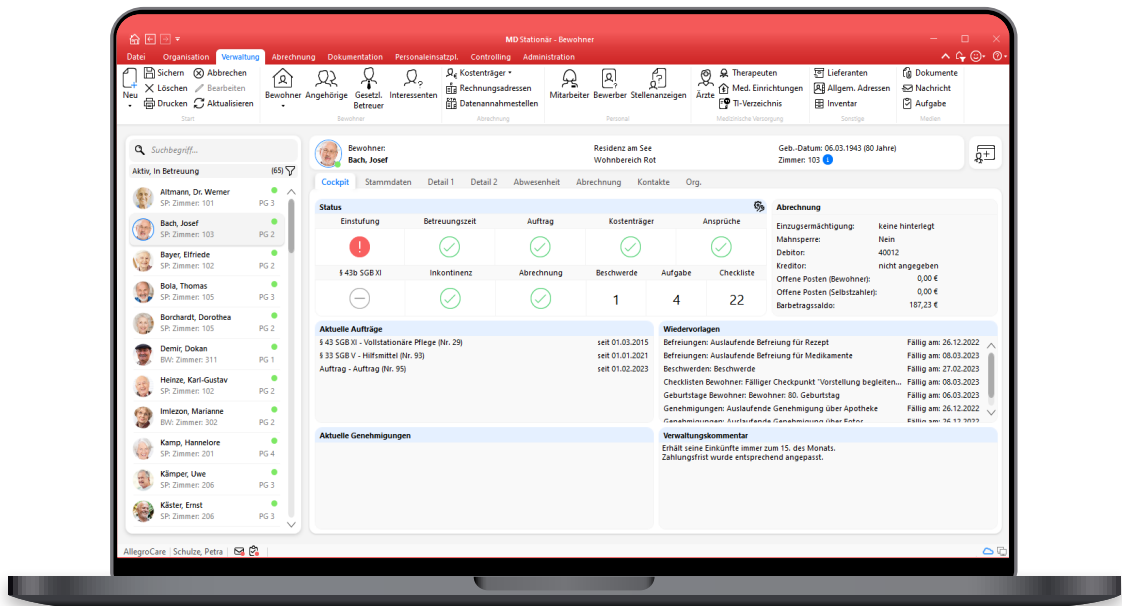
MD Stationär - Bewohner

Datei Organisation Verwaltung Abrechnung Dokumentation Personaleinsatzpl. Controlling Administration

Neu Sichern Löschen Drucken Abbrechen Bearbeiten Aktualisieren
Start

Bewohner Angehörige Gesetzl. Betreuer Interessenten
Bewohner

Kostenträger Rechnungsadressen Datenannahmestellen
Abrechnung

Mitarbeiter Bewerber Stellenanzeigen
Personal

Ärzte Therapeuten Med. Einrichtungen TI-Verzeichnis
Medizinische Versorgung

Lieferanten Allgem. Adressen Inventar
Sonstige

Dokumente Nachricht Aufgabe
Medien

Suchbegriff...

Aktiv, In Betreuung (65)

Altmann, Dr. Werner SP: Zimmer: 101 PG 3
Bach, Josef SP: Zimmer: 103 PG 2
Bayer, Elfriede SP: Zimmer: 102 PG 2
Bola, Thomas SP: Zimmer: 105 PG 3
Borchardt, Dorothea SP: Zimmer: 102 PG 2
Demir, Dokan BW: Zimmer: 311 PG 1
Heinze, Karl-Gustav SP: Zimmer: 102 PG 2
Imlezon, Marianne BW: Zimmer: 302 PG 2
Kamp, Hannelore SP: Zimmer: 201 PG 4
Kämper, Uwe SP: Zimmer: 206 PG 3
Käster, Ernst SP: Zimmer: 206 PG 3

Bewohner:
Bach, Josef

Residenz am See
Wohnbereich Rot

Geb.-Datum: 06.03.1943 (80 Jahre)
Zimmer: 103 i

Cockpit Stammdaten Detail 1 Detail 2 Abwesenheit Abrechnung Kontakte Org.

Status

| Einstufung | Betreuungszeit | Auftrag | Kostenträger | Ansprüche |
|---|---|---|---|---|
| § 43b SGB XI | Inkontinenz | Abrechnung | Beschwerde | Aufgabe | Checkliste |
| | | | 1 | 4 | 22 |

Abrechnung

| Einzugsermächtigung: | keine hinterlegt |
|---|---|
| Mahnsperre: | Nein |
| Debitor: | 40012 |
| Kreditor: | nicht angegeben |
| Offene Posten (Bewohner): | 0,00 € |
| Offene Posten (Selbstzahler): | 0,00 € |
| Barbetragssaldo: | 187,23 € |

Aktuelle Aufträge

| § 43 SGB XI - Vollstationäre Pflege (Nr. 29) | seit 01.03.2015 |
|---|---|
| § 33 SGB V - Hilfsmittel (Nr. 93) | seit 01.01.2021 |
| Auftrag - Auftrag (Nr. 95) | seit 01.02.2023 |

Wiedervorlagen

| Befreiungen: Auslaufende Befreiung für Rezept | Fällig am: 26.12.2022 |
|---|---|
| Befreiungen: Auslaufende Befreiung für Medikamente | Fällig am: 08.03.2023 |
| Beschwerden: Beschwerde | Fällig am: 27.02.2023 |
| Checklisten Bewohner: Fälliger Checkpunkt "Vorstellung begleiten... | Fällig am: 08.03.2023 |
| Geburtstage Bewohner: Bewohner: 80. Geburtstag | Fällig am: 06.03.2023 |
| Genehmigungen: Auslaufende Genehmigung über Apotheke | Fällig am: 26.12.2022 |
| Genehmigungen: Auslaufende Genehmigung über Fotos | Fällig am: 26.12.2022 |

Aktuelle Genehmigungen

Verwaltungskommentar
Erhält seine Einkünfte immer zum 15. des Monats. Zahlungsfrist wurde entsprechend angepasst.

AllegroCare | Schulze, Petra